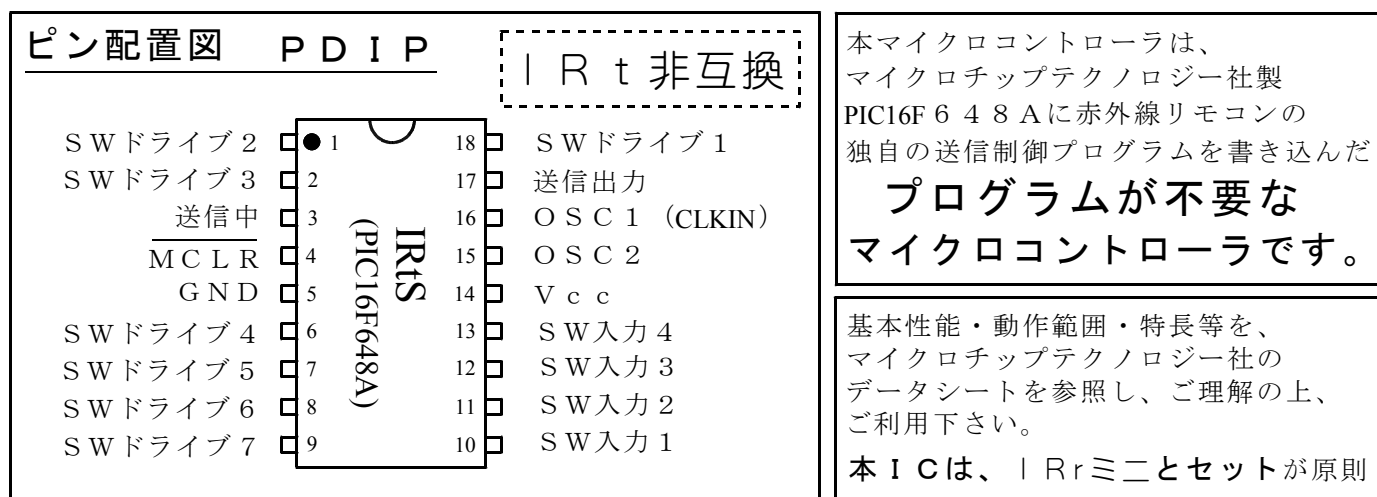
ピン配置図　ＰＤＩＰ

ＩＲｔ非互換

ＳＷドライブ２　1
ＳＷドライブ３　2
送信中　3
$\overline{\text{ＭＣＬＲ}}$　4
ＧＮＤ　5
ＳＷドライブ４　6
ＳＷドライブ５　7
ＳＷドライブ６　8
ＳＷドライブ７　9

IRtS
(PIC16F648A)

18　ＳＷドライブ１
17　送信出力
16　ＯＳＣ１（CLKIN）
15　ＯＳＣ２
14　Ｖｃｃ
13　ＳＷ入力４
12　ＳＷ入力３
11　ＳＷ入力２
10　ＳＷ入力１

本マイクロコントローラは、マイクロチップテクノロジー社製PIC16F６４８Ａに赤外線リモコンの独自の送信制御プログラムを書き込んだ
プログラムが不要なマイクロコントローラです。

基本性能・動作範囲・特長等を、マイクロチップテクノロジー社のデータシートを参照し、ご理解の上、ご利用下さい。

本ＩＣは、ＩＲｒミニとセットが原則